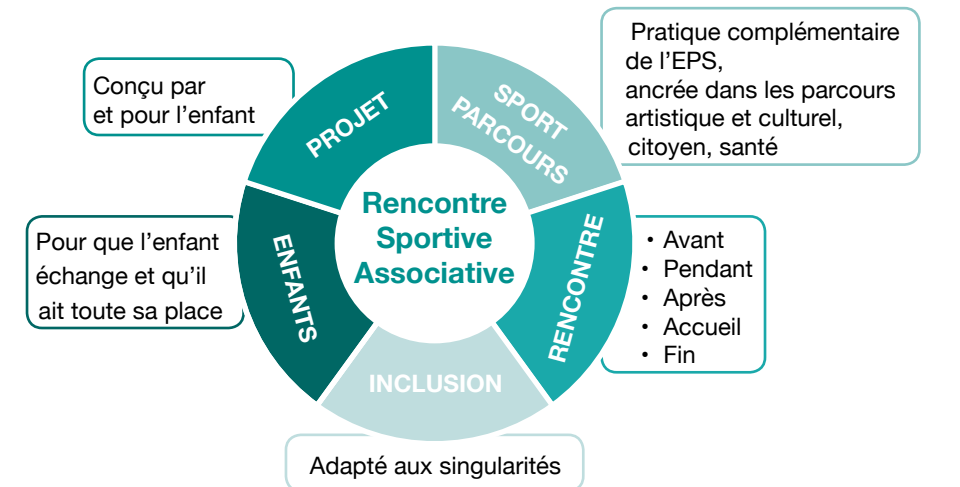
Conçu par et pour l'enfant

PROJET

SPORT PARCOURS

Pratique complémentaire de l'EPS, ancrée dans les parcours artistique et culturel, citoyen, santé

Rencontre Sportive Associative

Pour que l'enfant échange et qu'il ait toute sa place

ENFANTS

RENCONTRE

• Avant
• Pendant
• Après
• Accueil
• Fin

INCLUSION

Adapté aux singularités